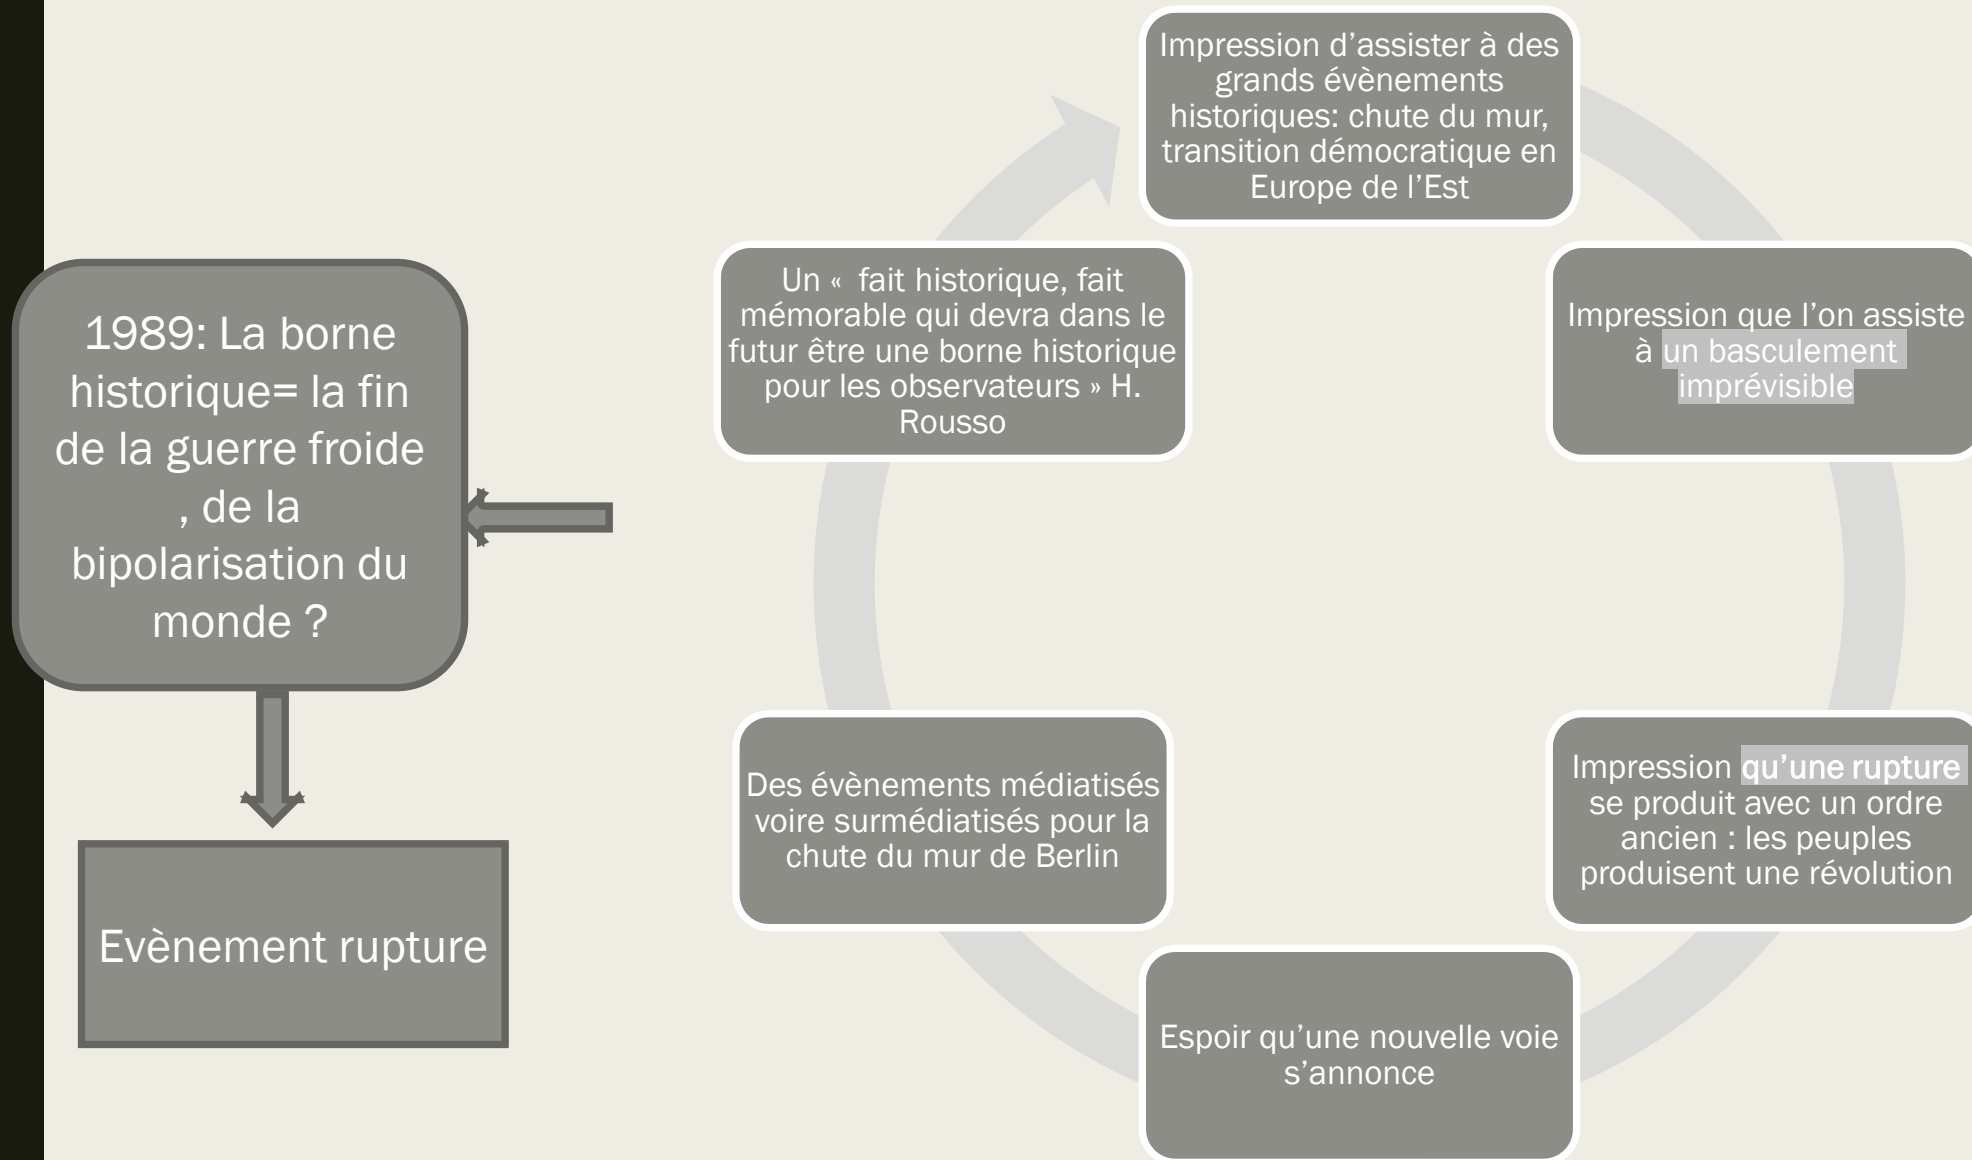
1989: La borne historique= la fin de la guerre froide , de la bipolarisation du monde ?

Evènement rupture

Impression d'assister à des grands évènements historiques: chute du mur, transition démocratique en Europe de l'Est

Impression que l'on assiste à un basculement imprévisible

Impression qu'une rupture se produit avec un ordre ancien : les peuples produisent une révolution

Espoir qu'une nouvelle voie s'annonce

Des évènements médiatisés voire surmédiatisés pour la chute du mur de Berlin

Un « fait historique, fait mémorable qui devra dans le futur être une borne historique pour les observateurs » H. Rousso